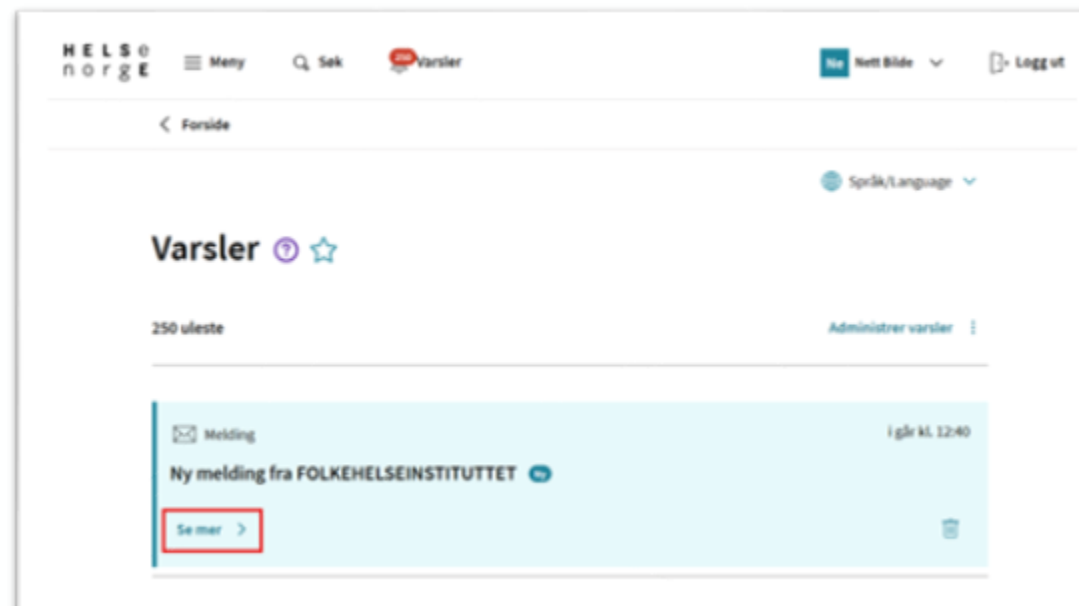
HELSE
norge

Meny

Søk

250 Varsler

Ne Nett Bilde

Logg ut

Forside

Språk/Language

Varsler

250 uleste

Administrer varsler

Melding

i går kl. 12:40

Ny melding fra FOLKEHELSEINSTITUTTET Ny

Se mer